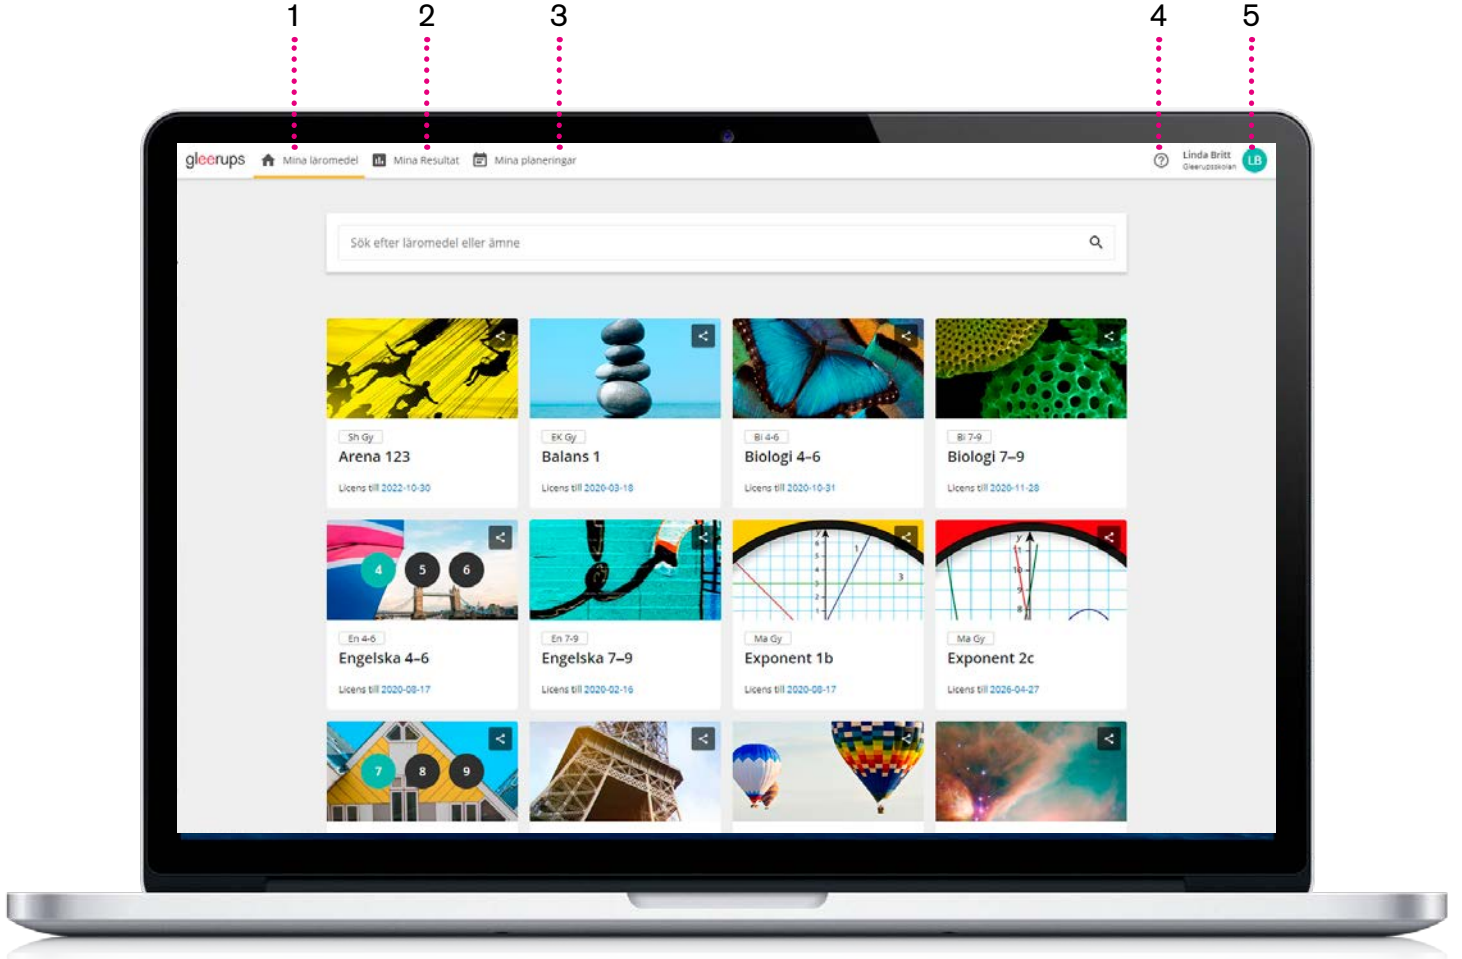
1 2 3 4 5

gleerups Mina läromedel Mina Resultat Mina planeringar

Linda Britt
Gleerupsskolan
LB

Sök efter läromedel eller ämne

Sh Gy
Arena 123
Licens till 2022-10-30

EK Gy
Balans 1
Licens till 2020-03-18

Bi 4-6
Biologi 4–6
Licens till 2020-10-31

Bi 7-9
Biologi 7–9
Licens till 2020-11-28

4 5 6
En 4-6
Engelska 4–6
Licens till 2020-08-17

En 7-9
Engelska 7–9
Licens till 2020-02-16

Ma Gy
Exponent 1b
Licens till 2020-08-17

Ma Gy
Exponent 2c
Licens till 2026-04-27

7 8 9